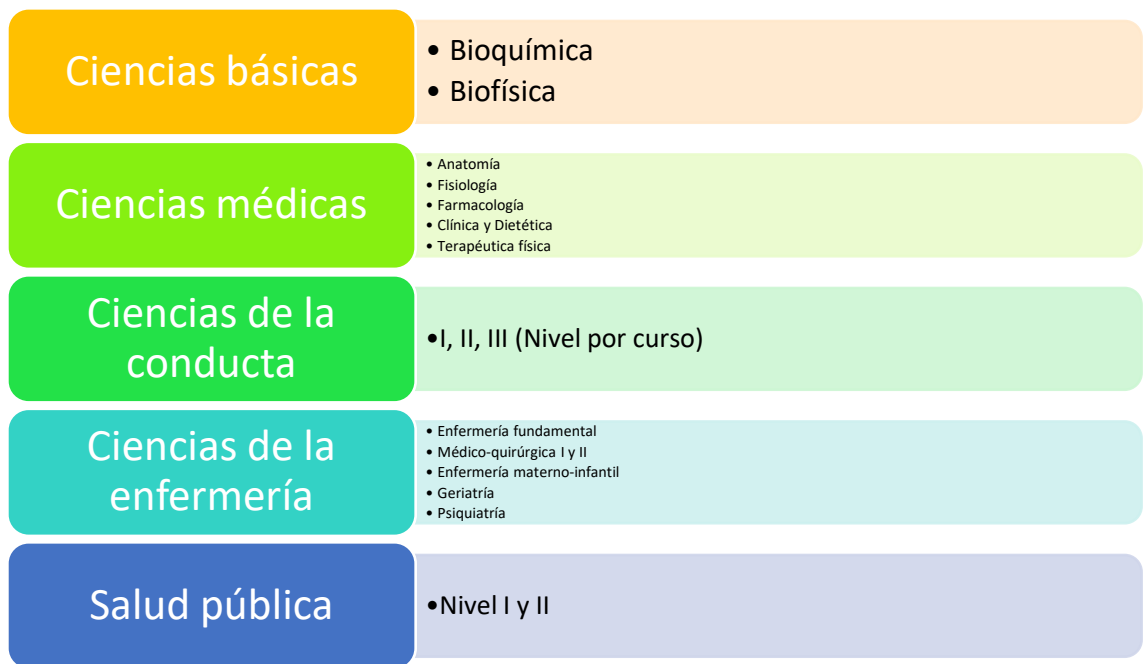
Ciencias básicas

• Bioquímica
• Biofísica

Ciencias médicas

• Anatomía
• Fisiología
• Farmacología
• Clínica y Dietética
• Terapéutica física

Ciencias de la conducta

•I, II, III (Nivel por curso)

Ciencias de la enfermería

• Enfermería fundamental
• Médico-quirúrgica I y II
• Enfermería materno-infantil
• Geriatría
• Psiquiatría

Salud pública

•Nivel I y II